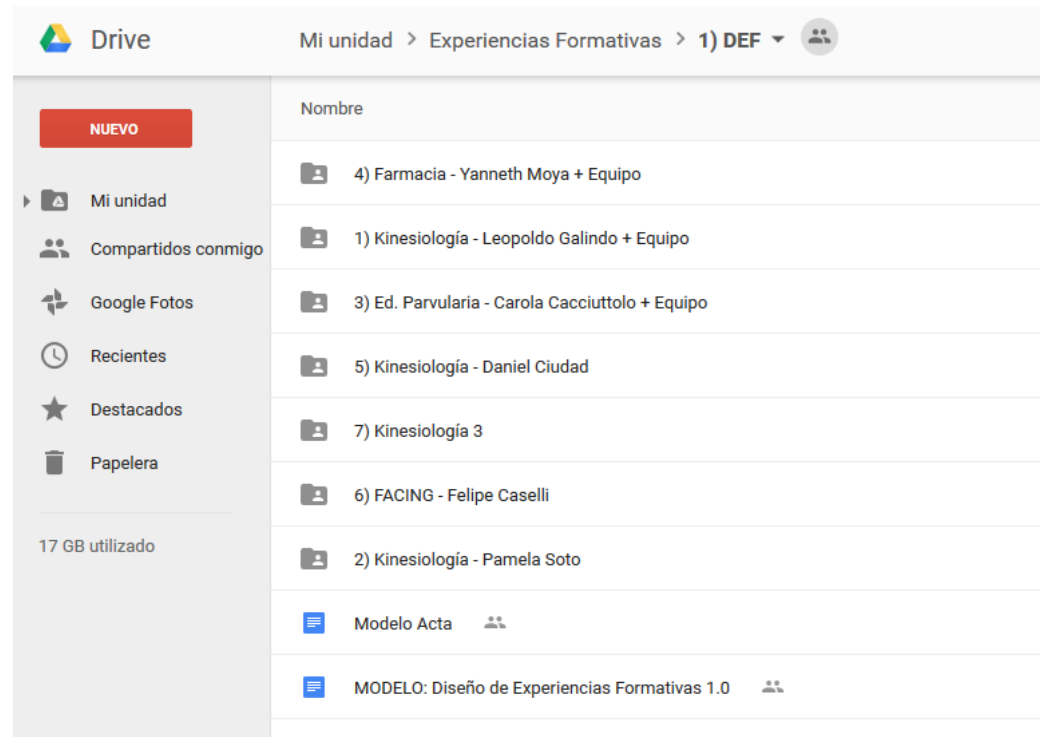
Drive

Mi unidad > Experiencias Formativas > 1) DEF

NUEVO

Mi unidad
Compartidos conmigo
Google Fotos
Recientes
Destacados
Papelera

17 GB utilizado

Nombre

4) Farmacia - Yanneth Moya + Equipo
1) Kinesiología - Leopoldo Galindo + Equipo
3) Ed. Parvularia - Carola Cacciuttolo + Equipo
5) Kinesiología - Daniel Ciudad
7) Kinesiología 3
6) FACING - Felipe Caselli
2) Kinesiología - Pamela Soto
Modelo Acta
MODELO: Diseño de Experiencias Formativas 1.0